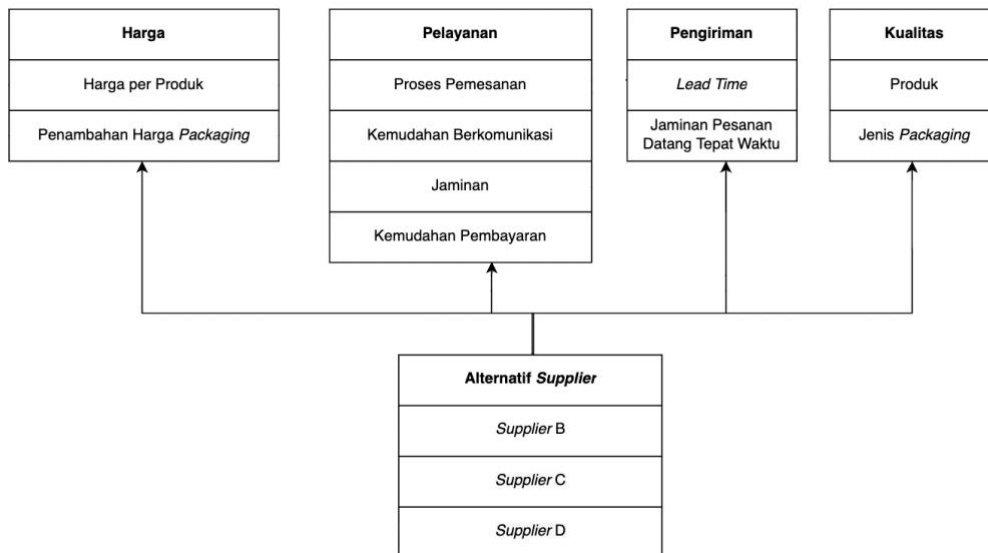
Harga

Harga per Produk

Penambahan Harga Packaging

Pelayanan

Proses Pemesanan

Kemudahan Berkomunikasi

Jaminan

Kemudahan Pembayaran

Pengiriman

Lead Time

Jaminan Pesanan Datang Tepat Waktu

Kualitas

Produk

Jenis Packaging

Alternatif Supplier

Supplier B

Supplier C

Supplier D